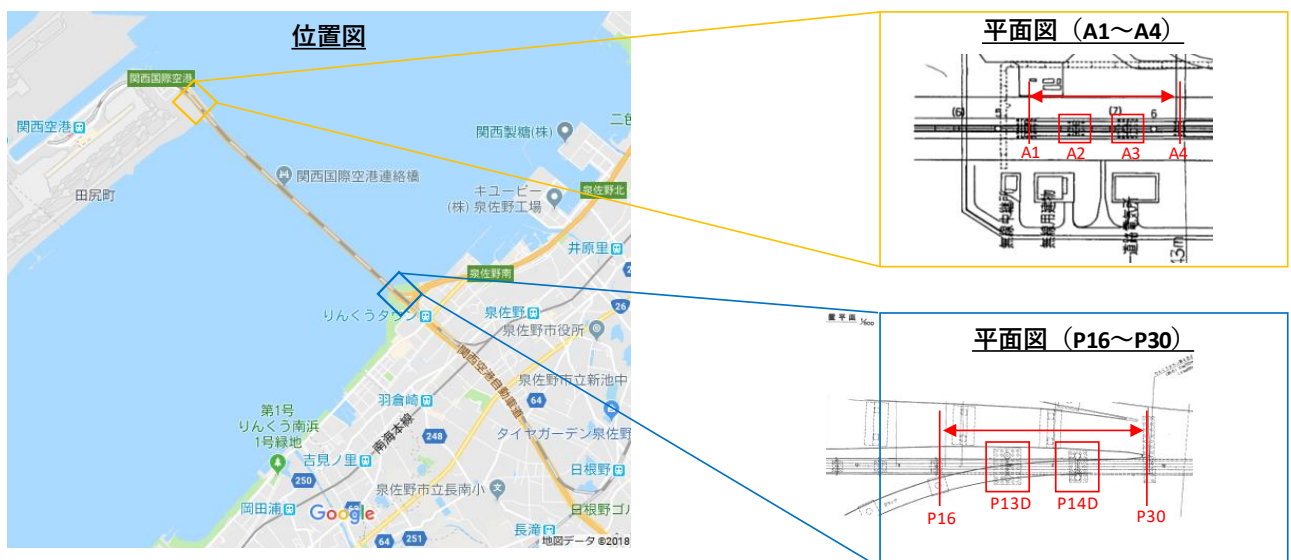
位置図

関西国際空港
関西空港
関西製糖(株)
二色
関西国際空港連絡橋
田尻町
キユーピー
(株) 泉佐野工場
泉佐野北
井原里
泉佐野南
26
りんくうタウン
泉佐野
泉佐野市役所
関西空港自動車道
泉佐野市立新池中
64
第1号
りんくう南浜
1号緑地
羽倉崎
南海本線
248
タイヤガーデン泉佐野
吉見ノ里
日根野
250
泉佐野市立長南小
岡田浦
日根野ゴル
Google
長滝
64
251
地図データ ©2018

平面図（A1～A4）
(6)
(7)
6
A1
A2
A3
A4

平面図（P16～P30）
P16
P13D
P14D
P30